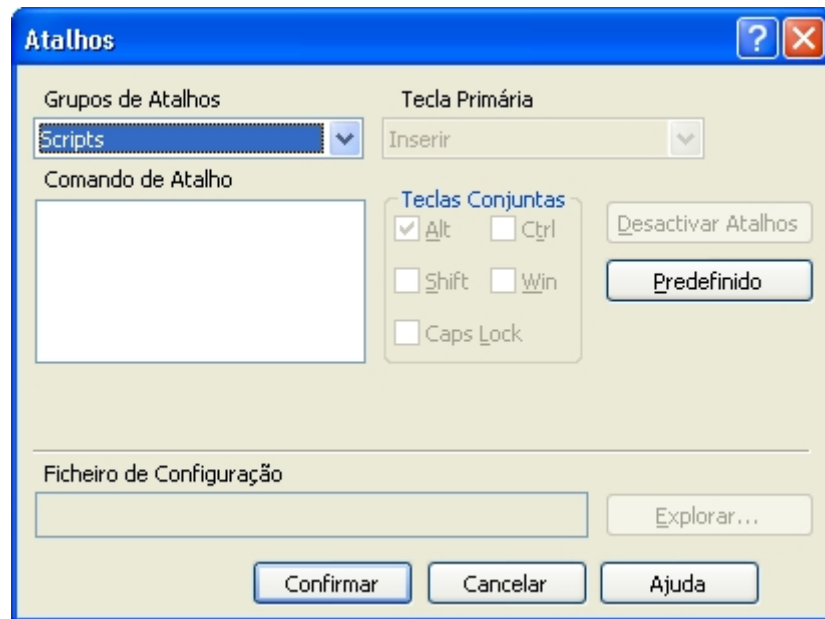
Atalhos

?

Grupos de Atalhos

Scripts

Tecla Primária

Inserir

Comando de Atalho

Teclas Conjuntas

Alt

Ctrl

Shift

Win

Caps Lock

Desactivar Atalhos

Predefinido

Ficheiro de Configuração

Explorar...

Confirmar

Cancelar

Ajuda